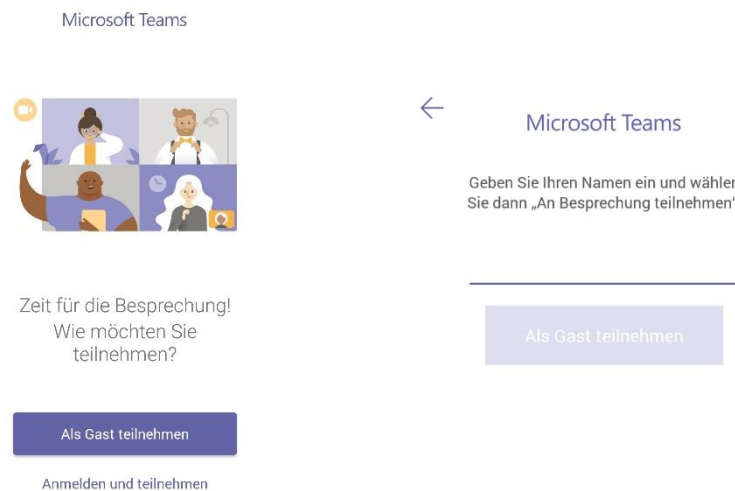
Microsoft Teams

Zeit für die Besprechung! Wie möchten Sie teilnehmen?

Als Gast teilnehmen

Anmelden und teilnehmen

Microsoft Teams

Geben Sie Ihren Namen ein und wähler Sie dann „An Besprechung teilnehmen"

Als Gast teilnehmen